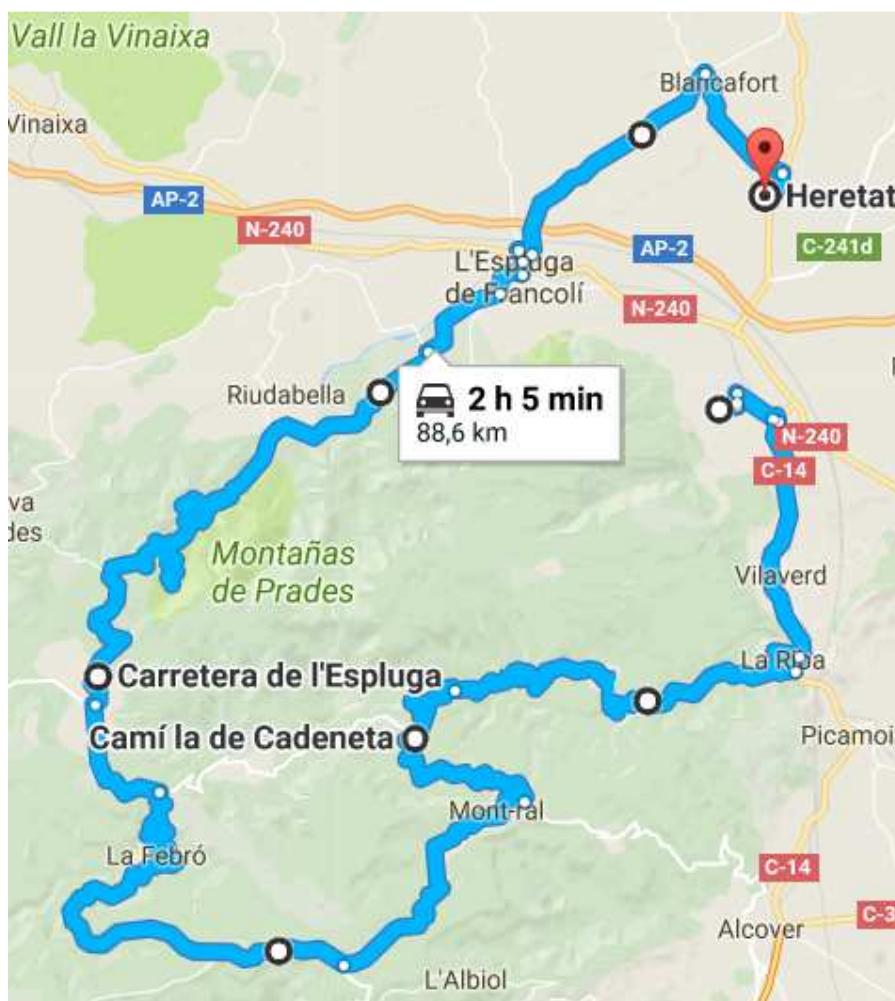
Vall la Vinaixa
Vinaixa
Blancafort
Heretat
AP-2
N-240
L'Espluga de Francolí
AP-2
C-241d
N-240
Riudabella
2 h 5 min
88,6 km
N-240
C-14
va
des
Montañas de Prades
Vilaverd
Carretera de l'Espluga
La Riba
Camí la de Cadeneta
Picamoi
Mont-ral
La Febró
C-14
C-3
Alcover
L'Albiol